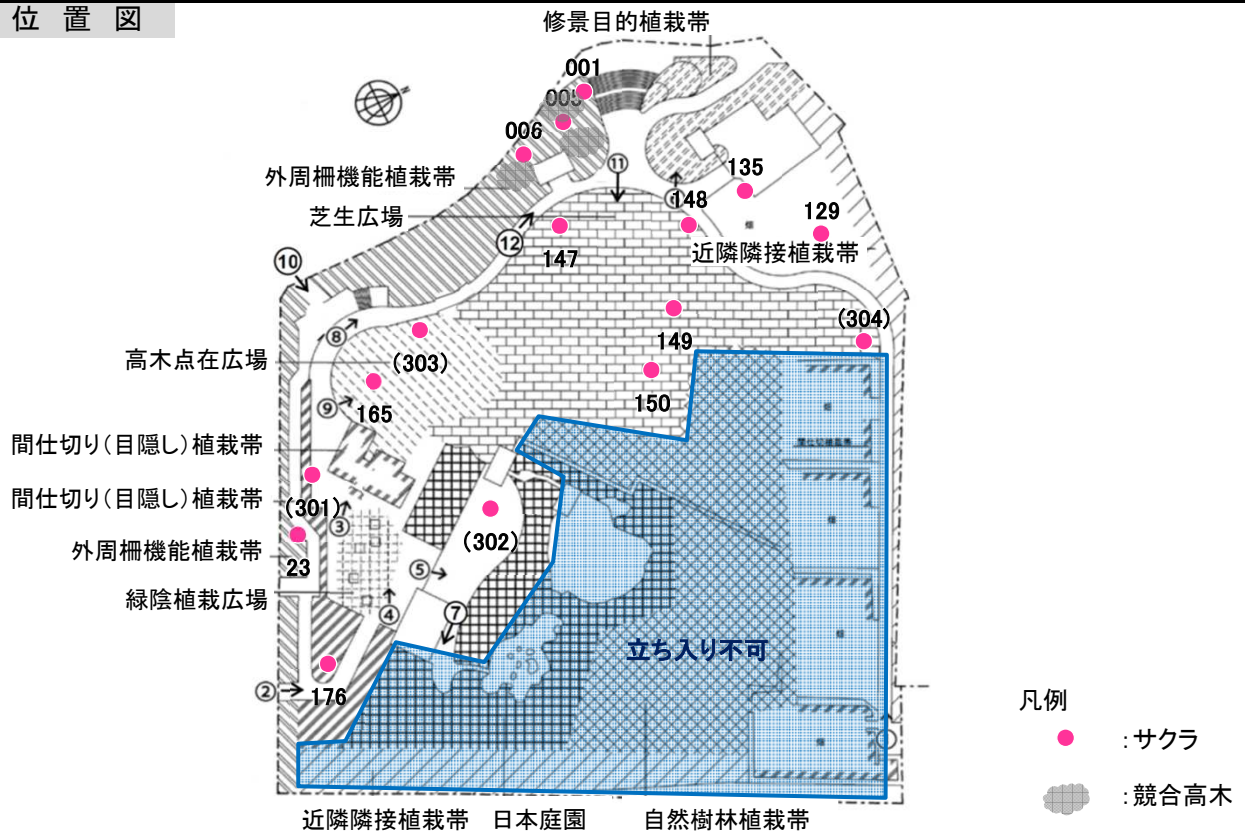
位 置 図

修景目的植栽帯

001
005
006
外周柵機能植栽帯
135
⑪
148
129
芝生広場
⑫
147
近隣隣接植栽帯
⑩
149
(304)
⑧
高木点在広場
(303)
150
⑨
165
間仕切り(目隠し)植栽帯
間仕切り(目隠し)植栽帯
(301)
③
(302)
外周柵機能植栽帯
23
⑤
緑陰植栽広場
④
⑦
立ち入り不可
②
176

近隣隣接植栽帯 日本庭園 自然樹林植栽帯

凡例
:サクラ
:競合高木